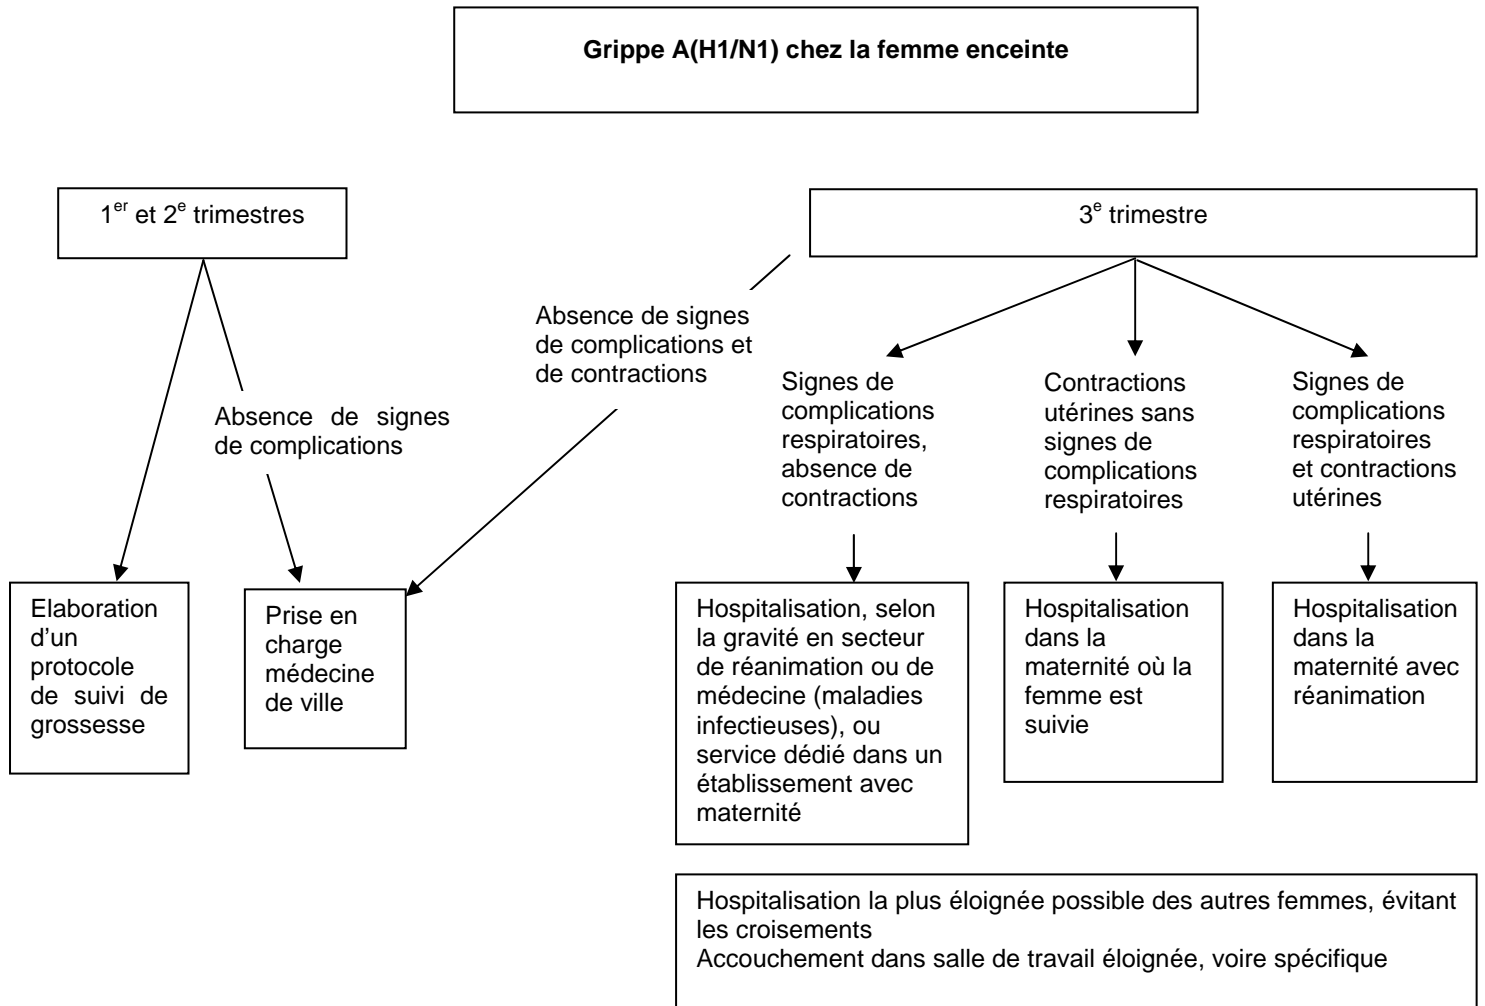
**Grippe A(H1/N1) chez la femme enceinte**

1$^{er}$ et 2$^{e}$ trimestres

3$^{e}$ trimestre

Absence de signes de complications et de contractions

Absence de signes de complications

Signes de complications respiratoires, absence de contractions

Contractions utérines sans signes de complications respiratoires

Signes de complications respiratoires et contractions utérines

Elaboration d'un protocole de suivi de grossesse

Prise en charge médecine de ville

Hospitalisation, selon la gravité en secteur de réanimation ou de médecine (maladies infectieuses), ou service dédié dans un établissement avec maternité

Hospitalisation dans la maternité où la femme est suivie

Hospitalisation dans la maternité avec réanimation

Hospitalisation la plus éloignée possible des autres femmes, évitant les croisements
Accouchement dans salle de travail éloignée, voire spécifique